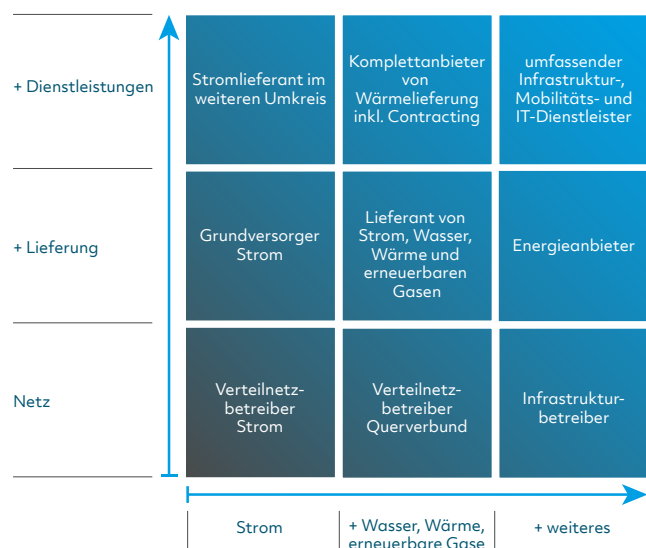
| | | | |
|---|---|---|---|
| + Dienstleistungen | Stromlieferant im weiteren Umkreis | Komplettanbieter von Wärmelieferung inkl. Contracting | umfassender Infrastruktur-, Mobilitäts- und IT-Dienstleister |
| + Lieferung | Grundversorger Strom | Lieferant von Strom, Wasser, Wärme und erneuerbaren Gasen | Energieanbieter |
| Netz | Verteilnetzbetreiber Strom | Verteilnetzbetreiber Querverbund | Infrastrukturbetreiber |
| | Strom | + Wasser, Wärme, erneuerbare Gase | + weiteres |